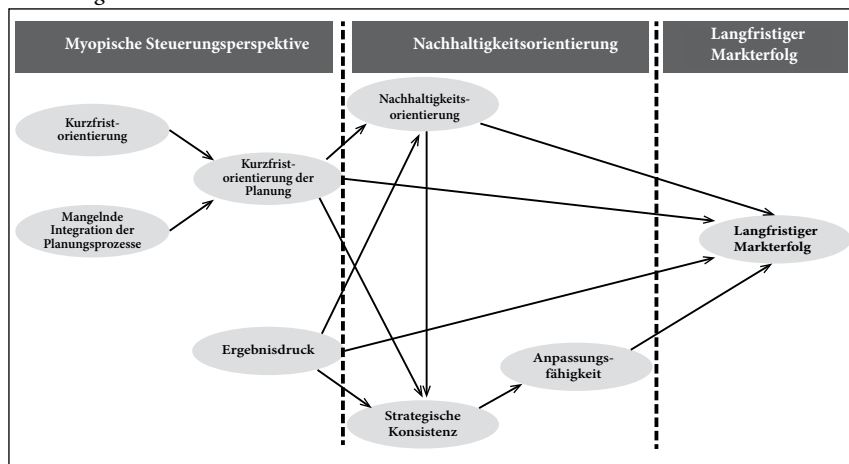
Myopische Steuerungsperspektive

Nachhaltigkeitsorientierung

Langfristiger Markterfolg

Kurzfristorientierung

Mangelnde Integration der Planungsprozesse

Kurzfristorientierung der Planung

Nachhaltigkeitsorientierung

Langfristiger Markterfolg

Ergebnisdruck

Anpassungsfähigkeit

Strategische Konsistenz